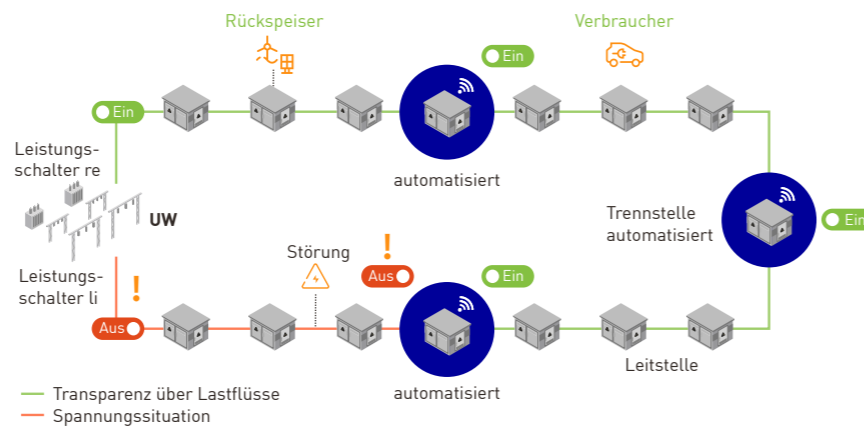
Rückspeiser

Verbraucher

Ein

Ein

Leistungsschalter re

UW

automatisiert

Trennstelle automatisiert

Ein

Störung

!

Aus

Ein

Leistungsschalter li

!

Aus

automatisiert

Leitstelle

Transparenz über Lastflüsse

Spannungssituation